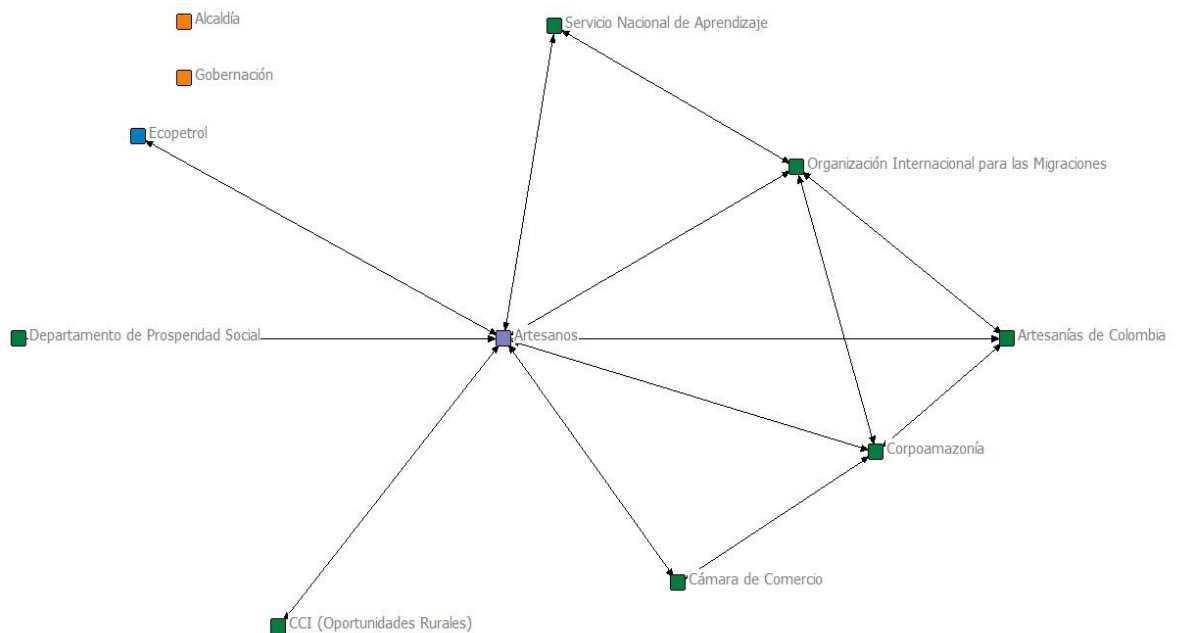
Alcaldía

Gobernación

Ecopetrol

Servicio Nacional de Aprendizaje

Organización Internacional para las Migraciones

Departamento de Prosperidad Social

Artesanos

Artesanías de Colombia

Corpoamazonía

Cámara de Comercio

CCI (Oportunidades Rurales)